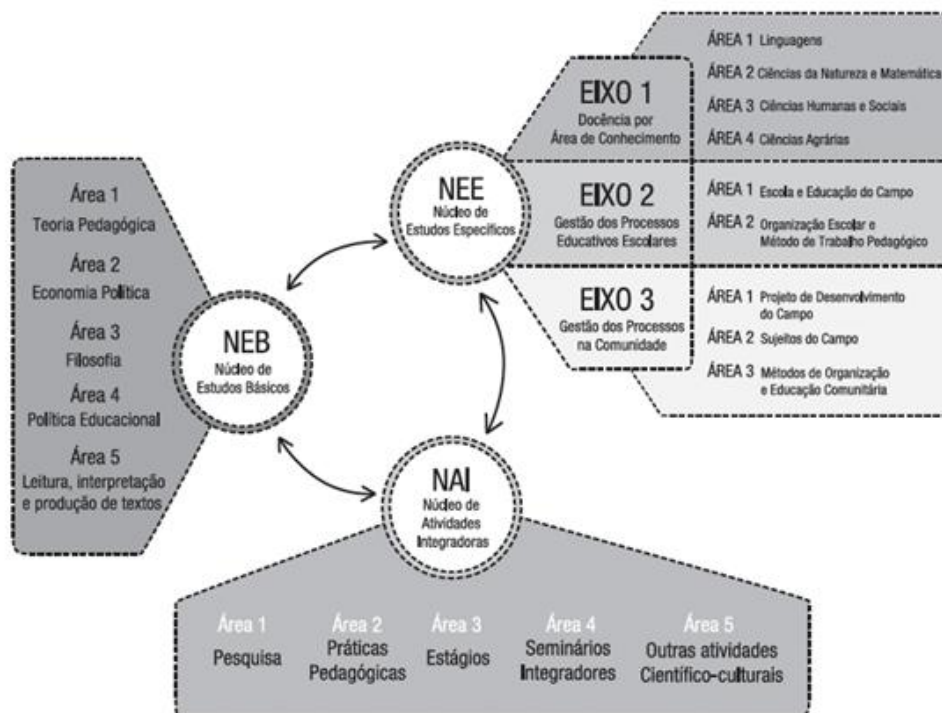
Área 1
Teoria Pedagógica

Área 2
Economia Política

Área 3
Filosofia

Área 4
Política Educacional

Área 5
Leitura, interpretação e produção de textos

NEB
Núcleo de Estudos Básicos

NEE
Núcleo de Estudos Específicos

EIXO 1
Docência por Área de Conhecimento

ÁREA 1 Linguagens
ÁREA 2 Ciências da Natureza e Matemática
ÁREA 3 Ciências Humanas e Sociais
ÁREA 4 Ciências Agrárias

EIXO 2
Gestão dos Processos Educativos Escolares

ÁREA 1 Escola e Educação do Campo
ÁREA 2 Organização Escolar e Método de Trabalho Pedagógico

EIXO 3
Gestão dos Processos na Comunidade

ÁREA 1 Projeto de Desenvolvimento do Campo
ÁREA 2 Sujeitos do Campo
ÁREA 3 Métodos de Organização e Educação Comunitária

NAI
Núcleo de Atividades Integradoras

Área 1
Pesquisa

Área 2
Práticas Pedagógicas

Área 3
Estágios

Área 4
Seminários Integradores

Área 5
Outras atividades Científico-culturais